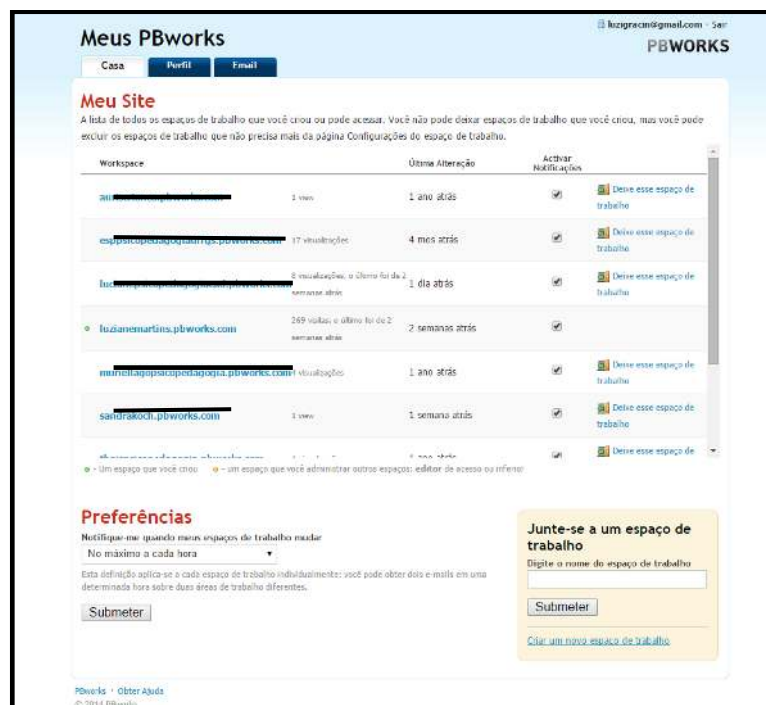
luzigracin@gmail.com · Sair

Meus PBworks

PBWORKS

Casa | Perfil | Email

Meu Site

A lista de todos os espaços de trabalho que você criou ou pode acessar. Você não pode deixar espaços de trabalho que você criou, mas você pode excluir os espaços de trabalho que não precisa mais da página Configurações do espaço de trabalho.

| Workspace | | Última Alteração | Activar Notificações | |
|---|---|---|---|---|
| au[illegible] | 1 view | 1 ano atrás | ✔ | Deixe esse espaço de trabalho |
| esppsicopedagogia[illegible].pbworks.com | 17 visualizações | 4 mos atrás | ✔ | Deixe esse espaço de trabalho |
| lu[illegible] | 8 visualizações, o último foi de 2 semanas atrás | 1 dia atrás | ✔ | Deixe esse espaço de trabalho |
| luzianemartins.pbworks.com | 269 visitas, o último foi de 2 semanas atrás | 2 semanas atrás | ✔ | |
| murielpsicopedagogia.pbworks.com | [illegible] visualizações | 1 ano atrás | ✔ | Deixe esse espaço de trabalho |
| sandrakoch.pbworks.com | 1 view | 1 semana atrás | ✔ | Deixe esse espaço de trabalho |
| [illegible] | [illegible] | 1 ano atrás | ✔ | Deixe esse espaço de |

○ - Um espaço que você criou ○ - um espaço que você administrar outros espaços: editor de acesso ou inferior

Preferências

Notifique-me quando meus espaços de trabalho mudar

No máximo a cada hora

Esta definição aplica-se a cada espaço de trabalho individualmente: você pode obter dois e-mails em uma determinada hora sobre duas áreas de trabalho diferentes.

Submeter

Junte-se a um espaço de trabalho

Digite o nome do espaço de trabalho

Submeter

Criar um novo espaço de trabalho

PBworks · Obter Ajuda

© 2014 PBworks